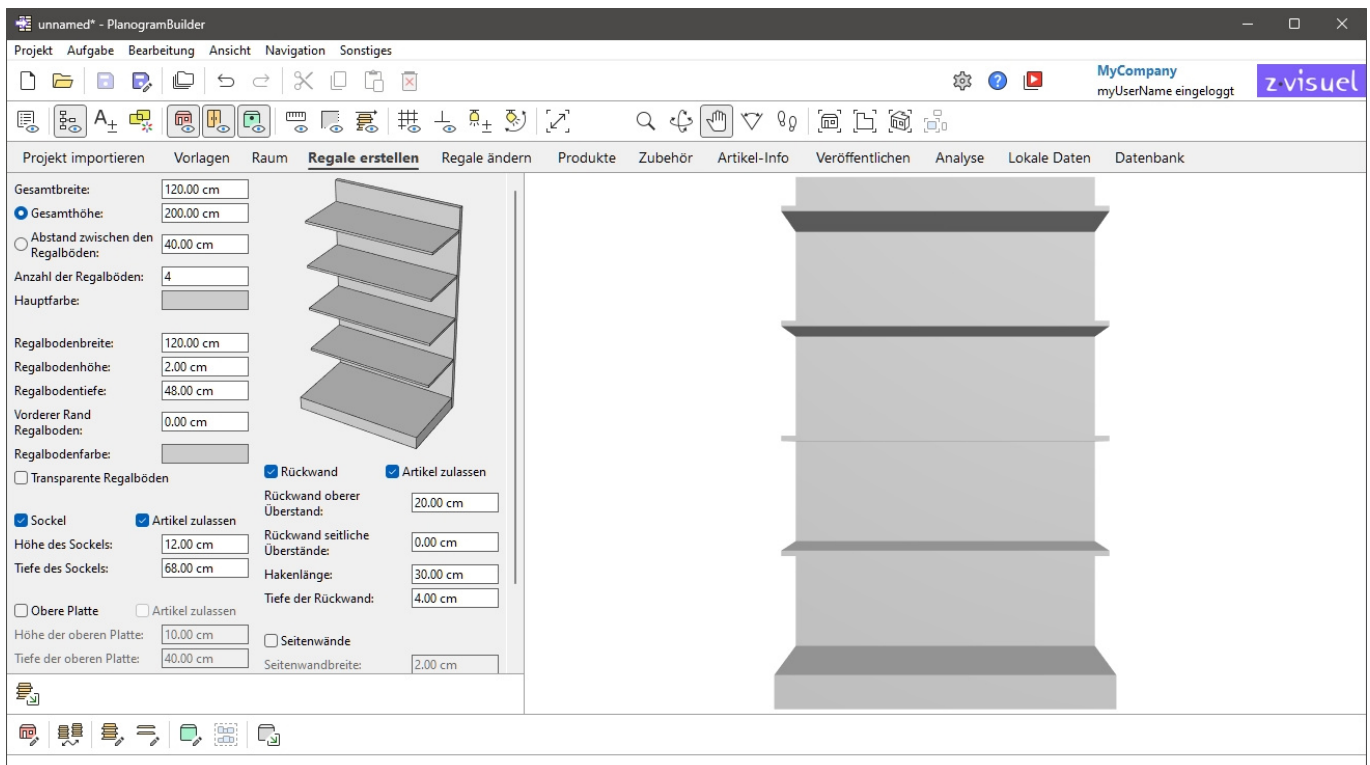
unnamed* - PlanogramBuilder

Projekt Aufgabe Bearbeitung Ansicht Navigation Sonstiges

MyCompany
myUserName eingeloggt
z-visuel

Projekt importieren Vorlagen Raum Regale erstellen Regale ändern Produkte Zubehör Artikel-Info Veröffentlichen Analyse Lokale Daten Datenbank

Gesamtbreite: 120.00 cm
Gesamthöhe: 200.00 cm
Abstand zwischen den Regalböden: 40.00 cm
Anzahl der Regalböden: 4
Hauptfarbe:

Regalbodenbreite: 120.00 cm
Regalbodenhöhe: 2.00 cm
Regalbodentiefe: 48.00 cm
Vorderer Rand Regalboden: 0.00 cm
Regalbodenfarbe:
Transparente Regalböden

Sockel Artikel zulassen
Höhe des Sockels: 12.00 cm
Tiefe des Sockels: 68.00 cm

Obere Platte Artikel zulassen
Höhe der oberen Platte: 10.00 cm
Tiefe der oberen Platte: 40.00 cm

Rückwand Artikel zulassen
Rückwand oberer Überstand: 20.00 cm
Rückwand seitliche Überstände: 0.00 cm
Hakenlänge: 30.00 cm
Tiefe der Rückwand: 4.00 cm

Seitenwände
Seitenwandbreite: 2.00 cm